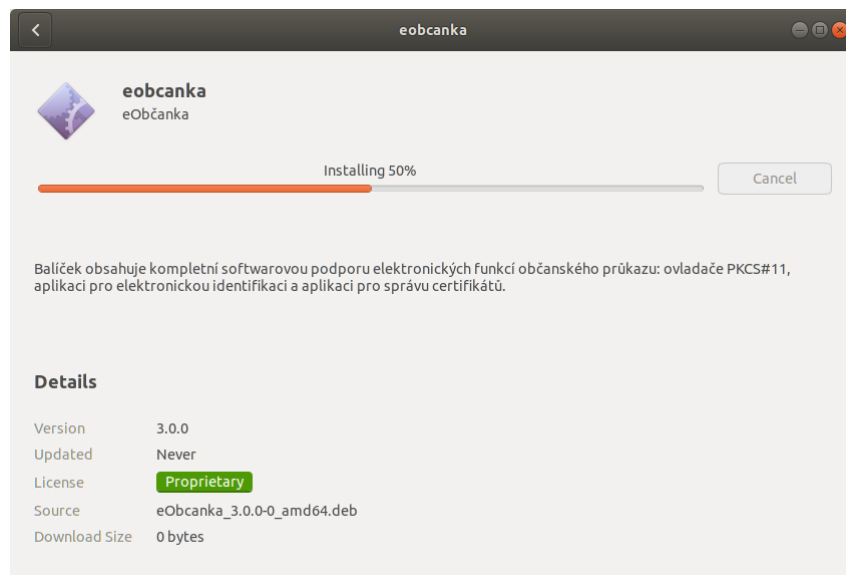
eobcanka

eobcanka
eObčanka

Installing 50%

Cancel

Balíček obsahuje kompletní softwarovou podporu elektronických funkcí občanského průkazu: ovladače PKCS#11, aplikaci pro elektronickou identifikaci a aplikaci pro správu certifikátů.

Details

| | |
|---|---|
| Version | 3.0.0 |
| Updated | Never |
| License | Proprietary |
| Source | eObcanka_3.0.0-0_amd64.deb |
| Download Size | 0 bytes |